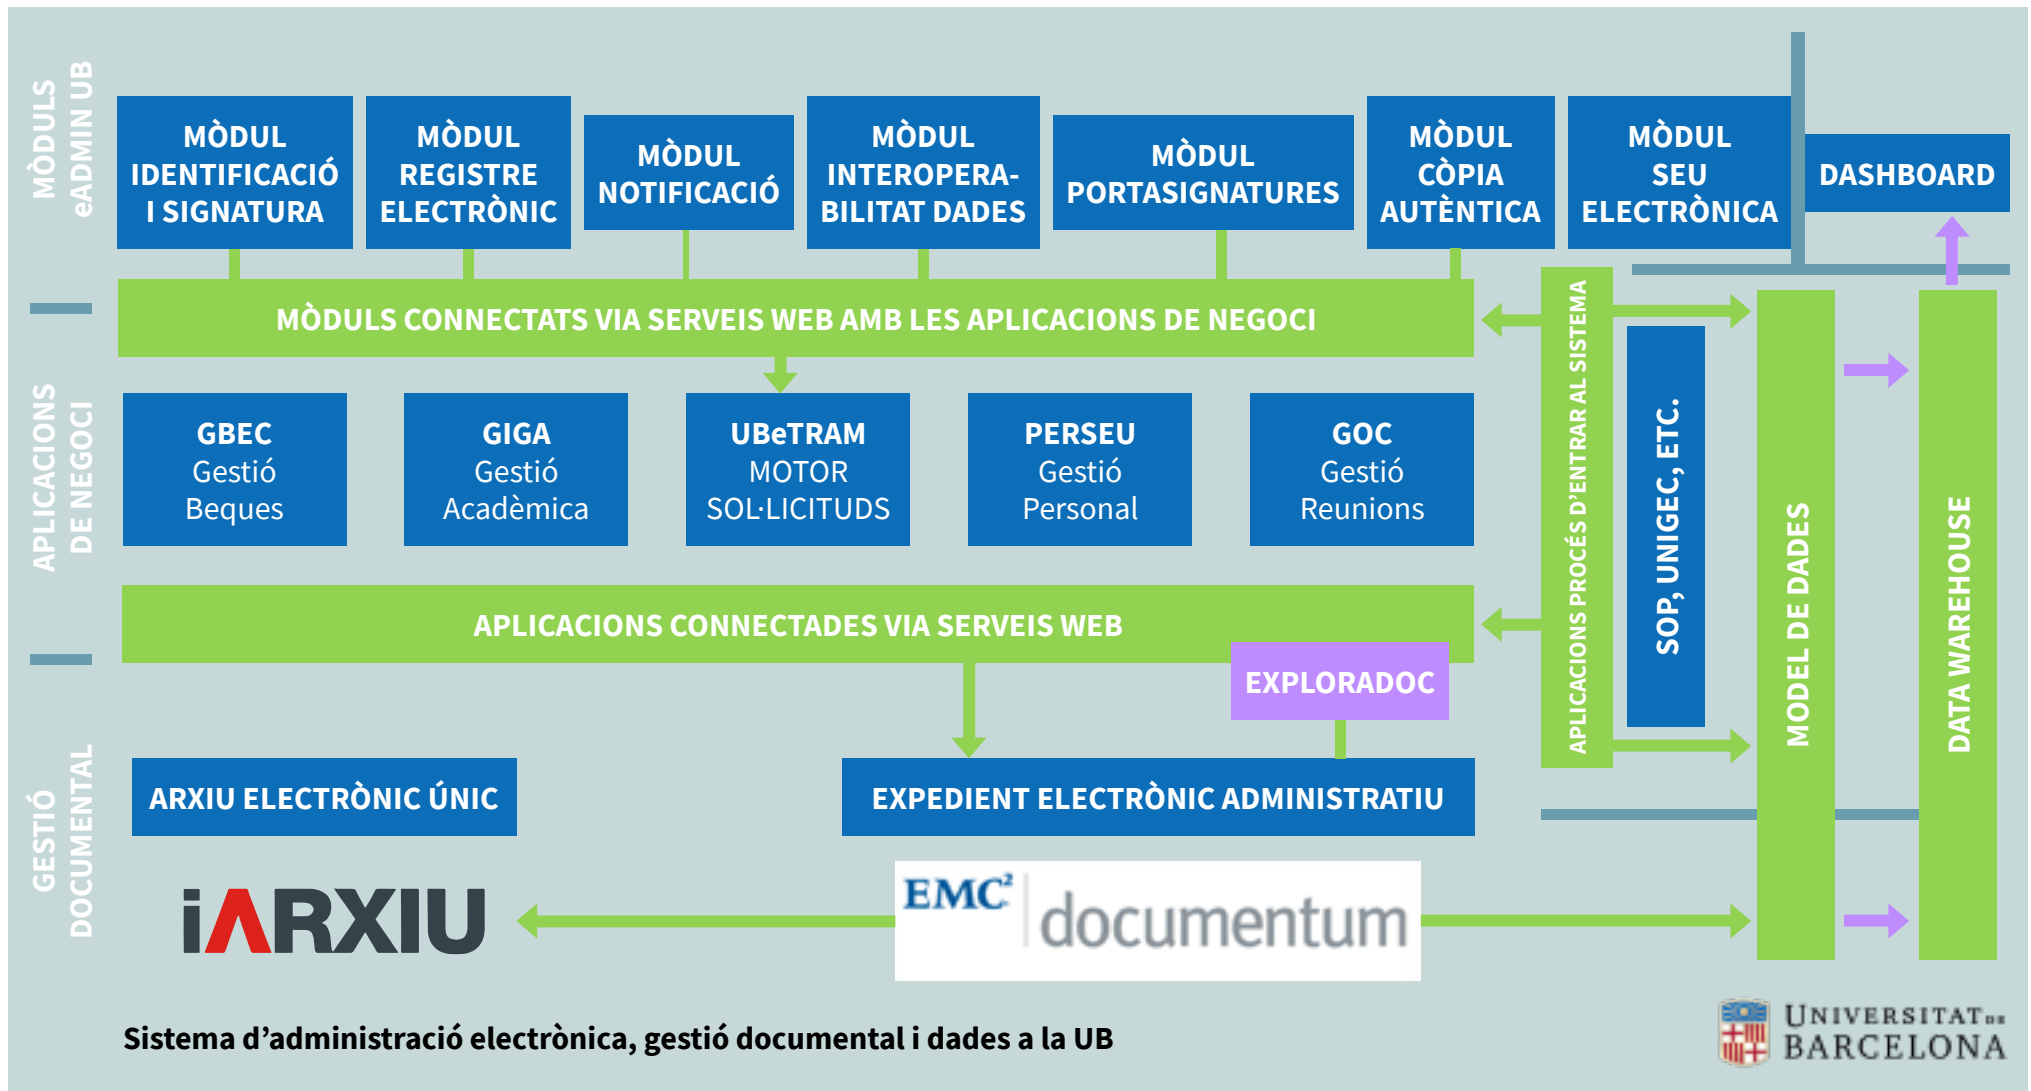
MÒDULS eADMIN UB

MÒDUL IDENTIFICACIÓ I SIGNATURA

MÒDUL REGISTRE ELECTRÒNIC

MÒDUL NOTIFICACIÓ

MÒDUL INTEROPERABILITAT DADES

MÒDUL PORTASIGNATURES

MÒDUL CÒPIA AUTÈNTICA

MÒDUL SEU ELECTRÒNICA

DASHBOARD

MÒDULS CONNECTATS VIA SERVEIS WEB AMB LES APLICACIONS DE NEGOCI

APLICACIONS DE NEGOCI

GBEC Gestió Beques

GIGA Gestió Acadèmica

UBeTRAM MOTOR SOL·LICITUDS

PERSEU Gestió Personal

GOC Gestió Reunions

APLICACIONS PROCÉS D'ENTRAR AL SISTEMA

SOP, UNIGEC, ETC.

MODEL DE DADES

DATA WAREHOUSE

APLICACIONS CONNECTADES VIA SERVEIS WEB

EXPLORADOC

GESTIÓ DOCUMENTAL

ARXIU ELECTRÒNIC ÚNIC

EXPEDIENT ELECTRÒNIC ADMINISTRATIU

iARXIU

EMC² documentum

Sistema d'administració electrònica, gestió documental i dades a la UB

UNIVERSITAT DE BARCELONA